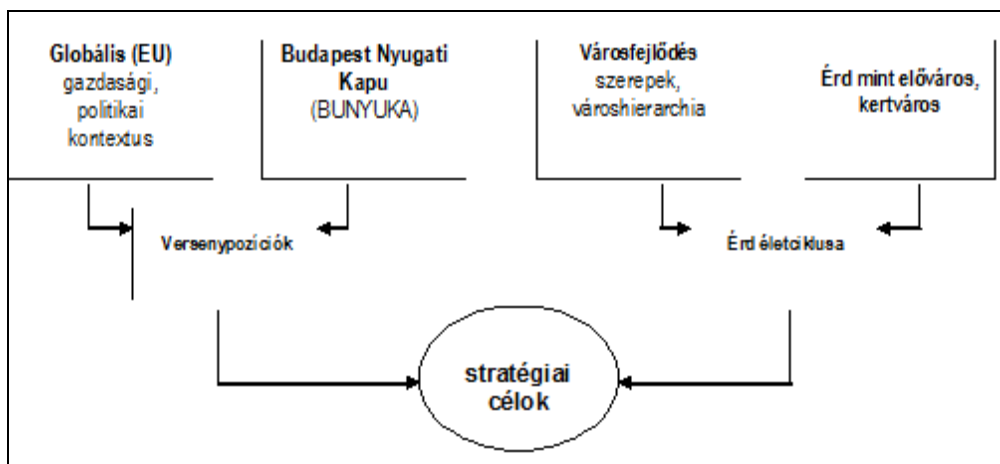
Globális (EU)
gazdasági, politikai kontextus

Budapest Nyugati Kapu
(BUNYUKA)

Városfejlődés
szerepek, városhierarchia

Érd mint elöváros, kertváros

Versenypozíciók

Érd életciklusa

stratégiai célok